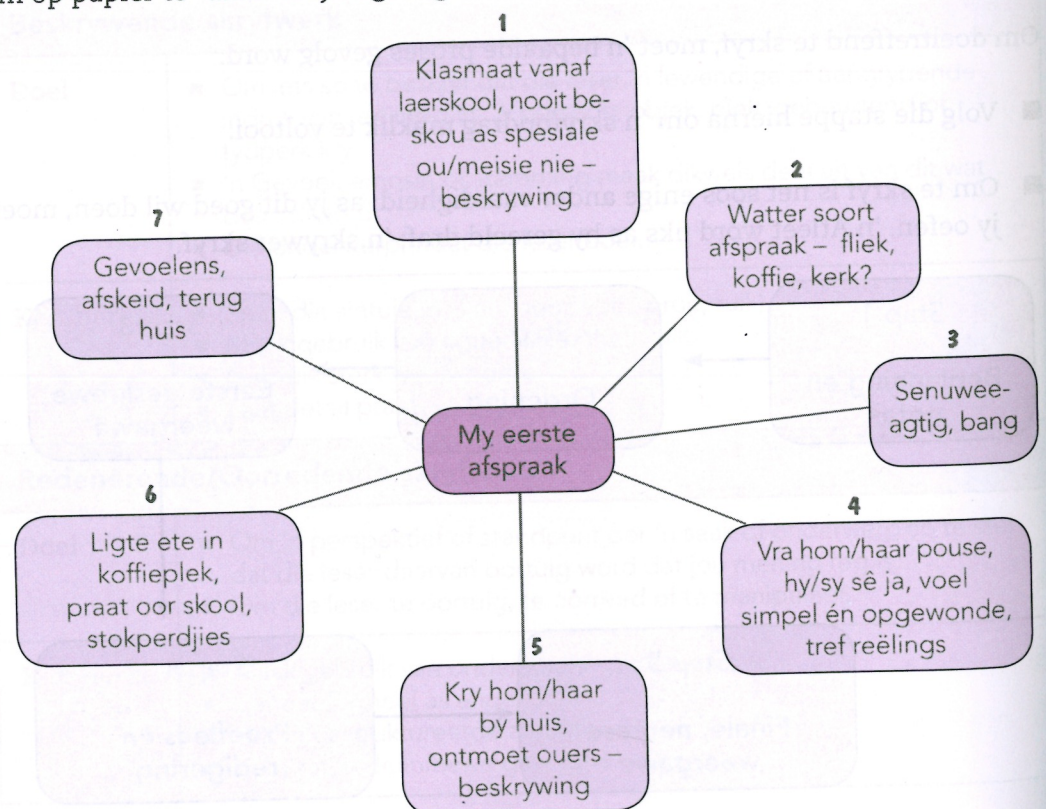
1
Klasmaat vanaf laerskool, nooit beskou as spesiale ou/meisie nie – beskrywing

2
Watter soort afspraak – fliek, koffie, kerk?

3
Senuweeagtig, bang

4
Vra hom/haar pouse, hy/sy sê ja, voel simpel én opgewonde, tref reëlings

5
Kry hom/haar by huis, ontmoet ouers – beskrywing

6
Ligte ete in koffieplek, praat oor skool, stokperdjies

7
Gevoelens, afskeid, terug huis

My eerste afspraak